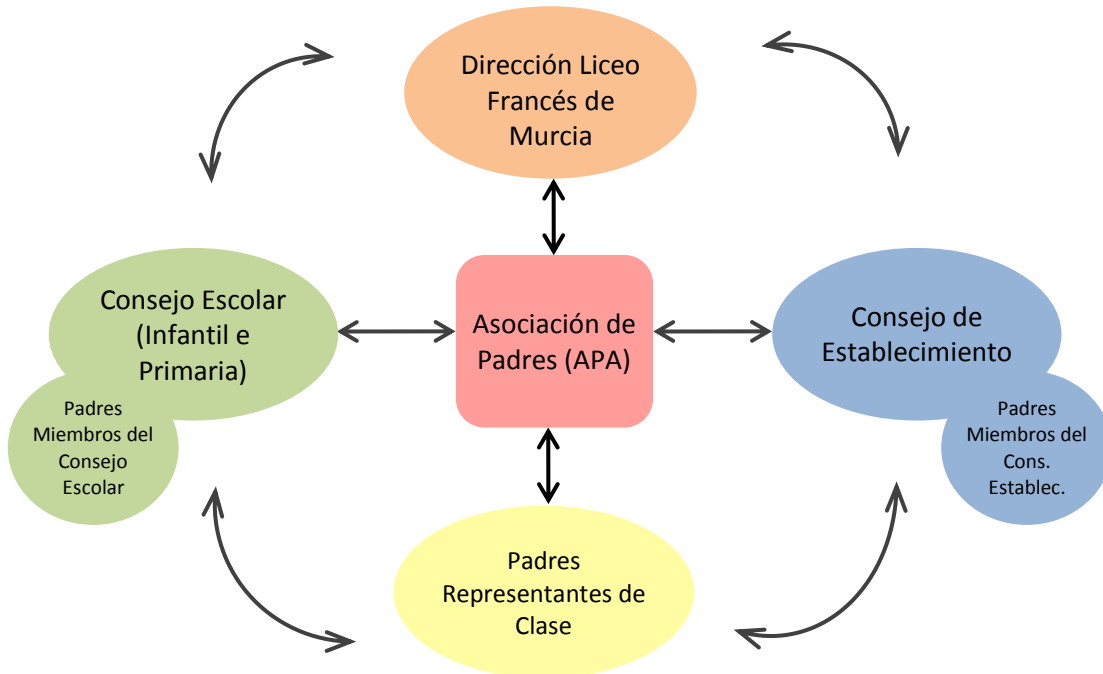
Dirección Liceo Francés de Murcia

Consejo Escolar (Infantil e Primaria)

Padres Miembros del Consejo Escolar

Asociación de Padres (APA)

Consejo de Establecimiento

Padres Miembros del Cons. Establec.

Padres Representantes de Clase